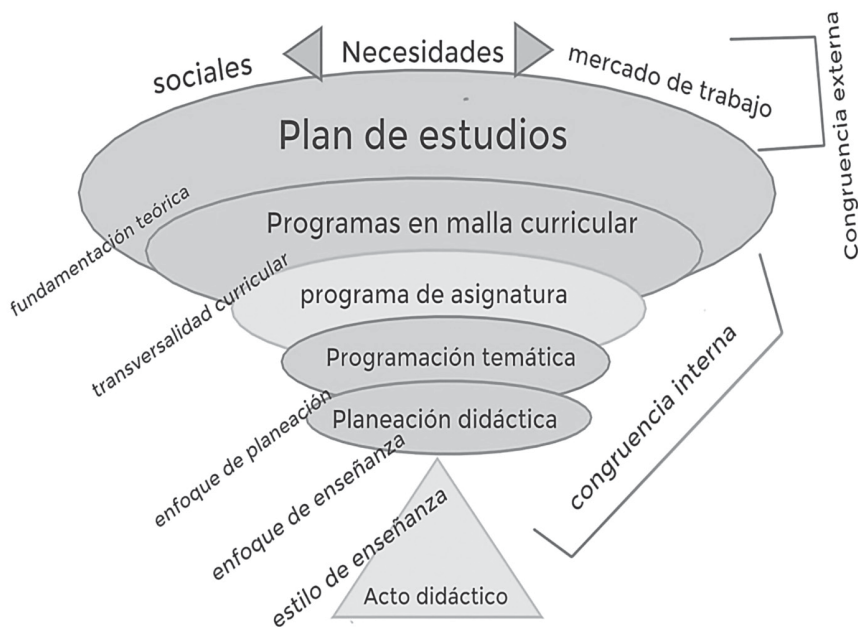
sociales
Necesidades
mercado de trabajo
Congruencia externa
Plan de estudios
fundamentación teórica
Programas en malla curricular
transversalidad curricular
programa de asignatura
Programación temática
enfoque de planeación
Planeación didáctica
congruencia interna
enfoque de enseñanza
estilo de enseñanza
Acto didáctico